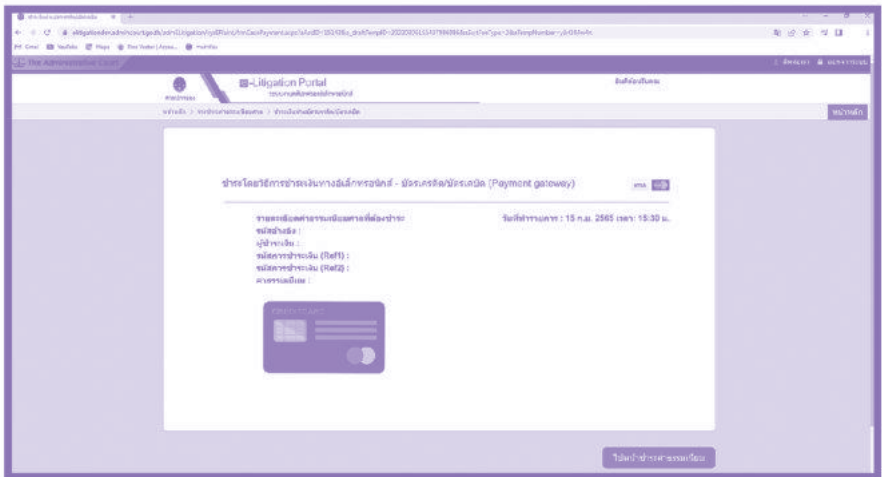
The Administrative Court

E-Litigation Portal
ระบบงานคดีปกครองอิเล็กทรอนิกส์

หน้าหลัก

ชำระโดยวิธีการชำระเงินทางอิเล็กทรอนิกส์ - บัตรเครดิต/บัตรเดบิต (Payment gateway)

รายละเอียดค่าธรรมเนียมศาลที่ต้องชำระ
รหัสอ้างอิง :
ผู้ชำระเงิน :
รหัสการชำระเงิน (Ref1) :
รหัสการชำระเงิน (Ref2) :
ค่าธรรมเนียม :

วันที่ทำรายการ : 15 ก.ย. 2565 เวลา: 15:30 น.

ไปหน้าชำระค่าธรรมเนียม